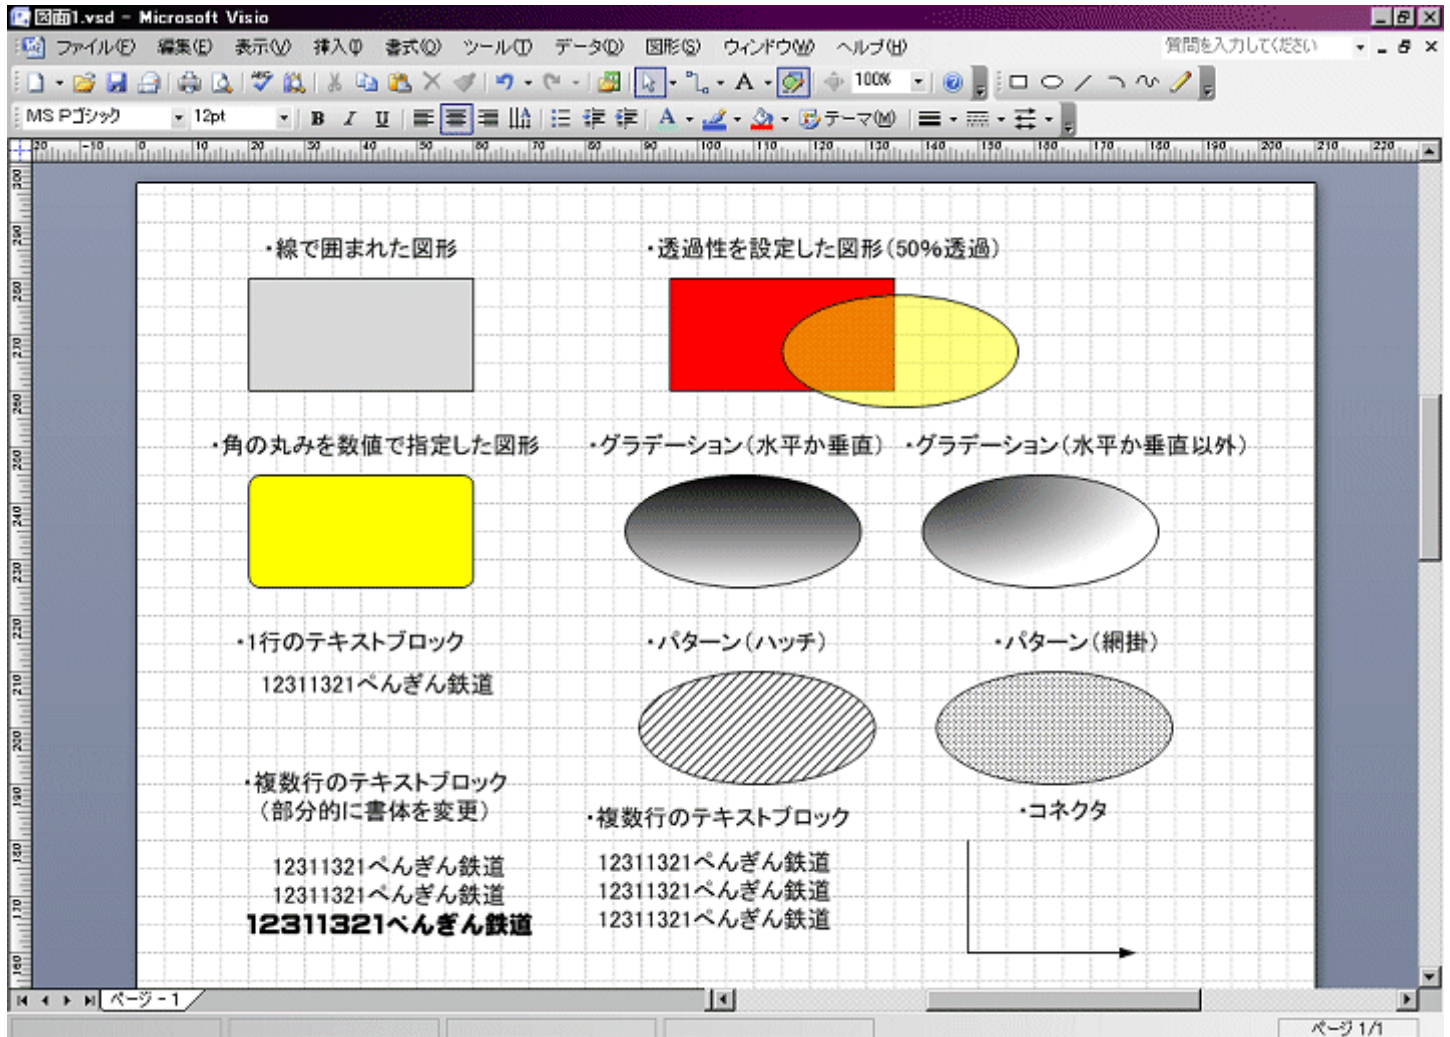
図面1.vsd - Microsoft Visio

ファイル(F) 編集(E) 表示(V) 挿入(I) 書式(O) ツール(T) データ(D) 図形(S) ウィンドウ(W) ヘルプ(H)

質問を入力してください

100%

MS Pゴシック 12pt B I U テーマ(M)

・線で囲まれた図形

・透過性を設定した図形(50%透過)

・角の丸みを数値で指定した図形

・グラデーション(水平か垂直)

・グラデーション(水平か垂直以外)

・1行のテキストブロック

12311321ぺんぎん鉄道

・パターン(ハッチ)

・パターン(網掛)

・複数行のテキストブロック (部分的に書体を変更)

12311321ぺんぎん鉄道
12311321ぺんぎん鉄道
12311321ぺんぎん鉄道

・複数行のテキストブロック

12311321ぺんぎん鉄道
12311321ぺんぎん鉄道
12311321ぺんぎん鉄道

・コネクタ

ページ - 1

ページ 1/1